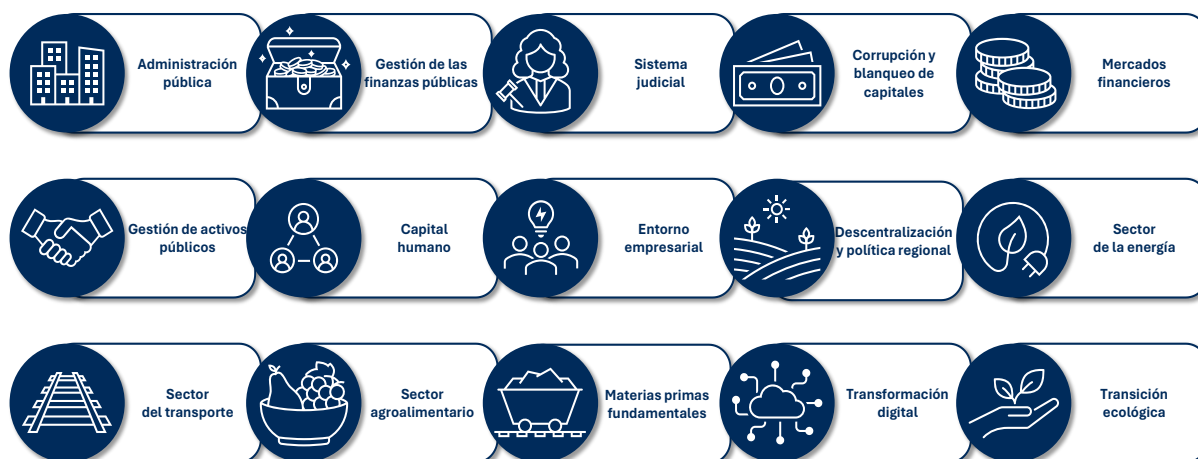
Administración pública

Gestión de las finanzas públicas

Sistema judicial

Corrupción y blanqueo de capitales

Mercados financieros

Gestión de activos públicos

Capital humano

Entorno empresarial

Descentralización y política regional

Sector de la energía

Sector del transporte

Sector agroalimentario

Materias primas fundamentales

Transformación digital

Transición ecológica